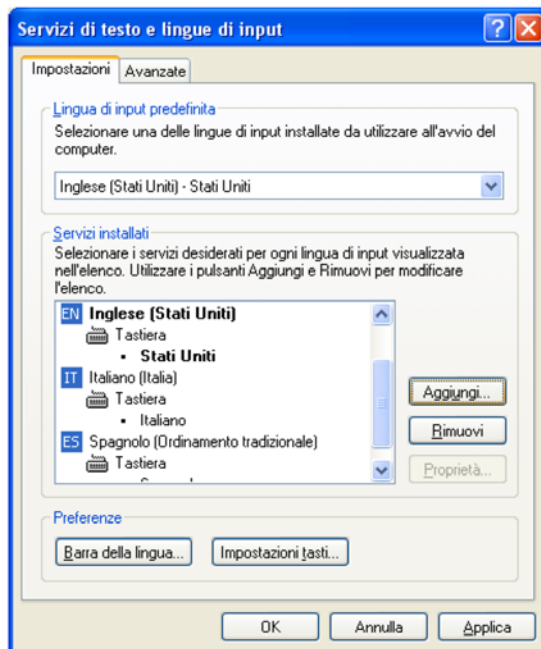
Servizi di testo e lingue di input

Impostazioni | Avanzate

Lingua di input predefinita

Selezionare una delle lingue di input installate da utilizzare all'avvio del computer.

Inglese (Stati Uniti) - Stati Uniti

Servizi installati

Selezionare i servizi desiderati per ogni lingua di input visualizzata nell'elenco. Utilizzare i pulsanti Aggiungi e Rimuovi per modificare l'elenco.

EN Inglese (Stati Uniti)
Tastiera
• Stati Uniti
IT Italiano (Italia)
Tastiera
• Italiano
ES Spagnolo (Ordinamento tradizionale)
Tastiera
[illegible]

Aggiungi...
Rimuovi
Proprietà...

Preferenze

Barra della lingua...
Impostazioni tasti...

OK
Annulla
Applica